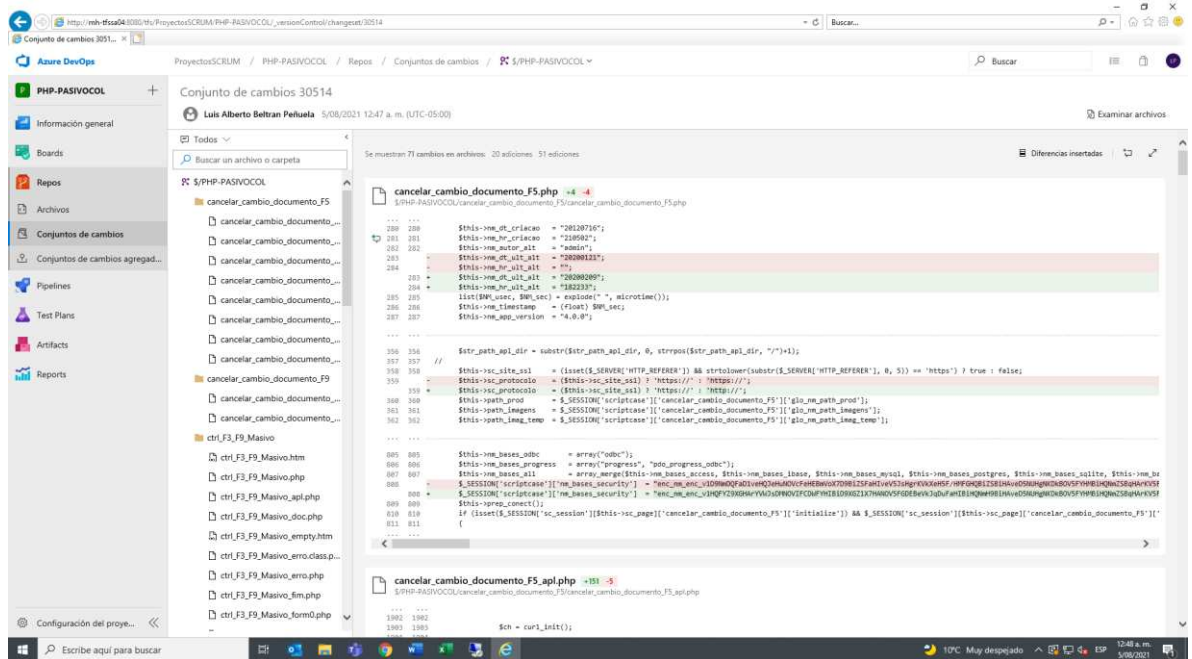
http://mh-tfssa04:8080/tfs/ProyectosSCRUM/PHP-PASIVOCOL/_versionControl/changeset/30514
Buscar...
Conjunto de cambios 3051... ×

Azure DevOps
ProyectosSCRUM / PHP-PASIVOCOL / Repos / Conjuntos de cambios / $/PHP-PASIVOCOL
Buscar

PHP-PASIVOCOL +
Información general
Boards
Repos
Archivos
Conjuntos de cambios
Conjuntos de cambios agregad...
Pipelines
Test Plans
Artifacts
Reports
Configuración del proye... «

Conjunto de cambios 30514
Luis Alberto Beltran Peñuela 5/08/2021 12:47 a. m. (UTC-05:00)
Examinar archivos

Todos
Buscar un archivo o carpeta
$/PHP-PASIVOCOL
cancelar_cambio_documento_F5
cancelar_cambio_documento_...
cancelar_cambio_documento_...
cancelar_cambio_documento_...
cancelar_cambio_documento_...
cancelar_cambio_documento_...
cancelar_cambio_documento_...
cancelar_cambio_documento_...
cancelar_cambio_documento_...
cancelar_cambio_documento_F9
cancelar_cambio_documento_...
cancelar_cambio_documento_...
ctrl_F3_F9_Masivo
ctrl_F3_F9_Masivo.htm
ctrl_F3_F9_Masivo.php
ctrl_F3_F9_Masivo_apl.php
ctrl_F3_F9_Masivo_doc.php
ctrl_F3_F9_Masivo_empty.htm
ctrl_F3_F9_Masivo_erro.class.p...
ctrl_F3_F9_Masivo_erro.php
ctrl_F3_F9_Masivo_fim.php
ctrl_F3_F9_Masivo_form0.php

Se muestran 71 cambios en archivos: 20 adiciones 51 ediciones
Diferencias insertadas

cancelar_cambio_documento_F5.php +4 -4
$/PHP-PASIVOCOL/cancelar_cambio_documento_F5/cancelar_cambio_documento_F5.php

280 280 $this->nm_dt_criacao = "20120716";
281 281 $this->nm_hr_criacao = "210502";
282 282 $this->nm_autor_alt = "admin";
283 - $this->nm_dt_ult_alt = "20200121";
284 - $this->nm_hr_ult_alt = "";
283 + $this->nm_dt_ult_alt = "20200209";
284 + $this->nm_hr_ult_alt = "182233";
285 285 list($NM_usec, $NM_sec) = explode(" ", microtime());
286 286 $this->nm_timestamp = (float) $NM_sec;
287 287 $this->nm_app_version = "4.0.0";

356 356 $str_path_apl_dir = substr($str_path_apl_dir, 0, strrpos($str_path_apl_dir, "/")+1);
357 357 //
358 358 $this->sc_site_ssl = (isset($_SERVER['HTTP_REFERER']) && strtolower(substr($_SERVER['HTTP_REFERER'], 0, 5)) == 'https') ? true : false;
359 - $this->sc_protocolo = ($this->sc_site_ssl) ? 'https://' : 'https://';
359 + $this->sc_protocolo = ($this->sc_site_ssl) ? 'https://' : 'http://';
360 360 $this->path_prod = $_SESSION['scriptcase']['cancelar_cambio_documento_F5']['glo_nm_path_prod'];
361 361 $this->path_imagens = $_SESSION['scriptcase']['cancelar_cambio_documento_F5']['glo_nm_path_imagens'];
362 362 $this->path_imag_temp = $_SESSION['scriptcase']['cancelar_cambio_documento_F5']['glo_nm_path_imag_temp'];

805 805 $this->nm_bases_odbc = array("odbc");
806 806 $this->nm_bases_progress = array("progress", "pdo_progress_odbc");
807 807 $this->nm_bases_all = array_merge($this->nm_bases_access, $this->nm_bases_ibase, $this->nm_bases_mysql, $this->nm_bases_postgres, $this->nm_bases_sqlite, $this->nm_ba
808 - $_SESSION['scriptcase']['nm_bases_security'] = "enc_nm_enc_v1D9BwDQFaD1veHQ3eHuNOVcFeHEBmVoX7D9BiZSBiHAveV5JsHgrKVkXeHSF/HMFGHQBiZSBiHAveD5NUHgNKDkBOV5FYHMBiHQNwZSBqHArKV5F
808 + $_SESSION['scriptcase']['nm_bases_security'] = "enc_nm_enc_v1HQFYZ9XGHArYVuJsDMNOVIFCDWFYHIBiD9XGZ1X7HANOV5FGDEBeVkJqDuFaHIBiHQNwH9BiHAveD5NUHgNKDkBOV5FYHMBiHQNwZSBqHArKV5F
809 809 $this->xprep_conect();
810 810 if (isset($_SESSION['sc_session'][$this->sc_page]['cancelar_cambio_documento_F5']['initialize']) && $_SESSION['sc_session'][$this->sc_page]['cancelar_cambio_documento_F5']['
811 811 {

cancelar_cambio_documento_F5_apl.php +151 -5
$/PHP-PASIVOCOL/cancelar_cambio_documento_F5/cancelar_cambio_documento_F5_apl.php

1902 1902
1903 1903 $ch = curl_init();

Escribe aquí para buscar
10°C Muy despejado ESP 12:48 a. m. 5/08/2021